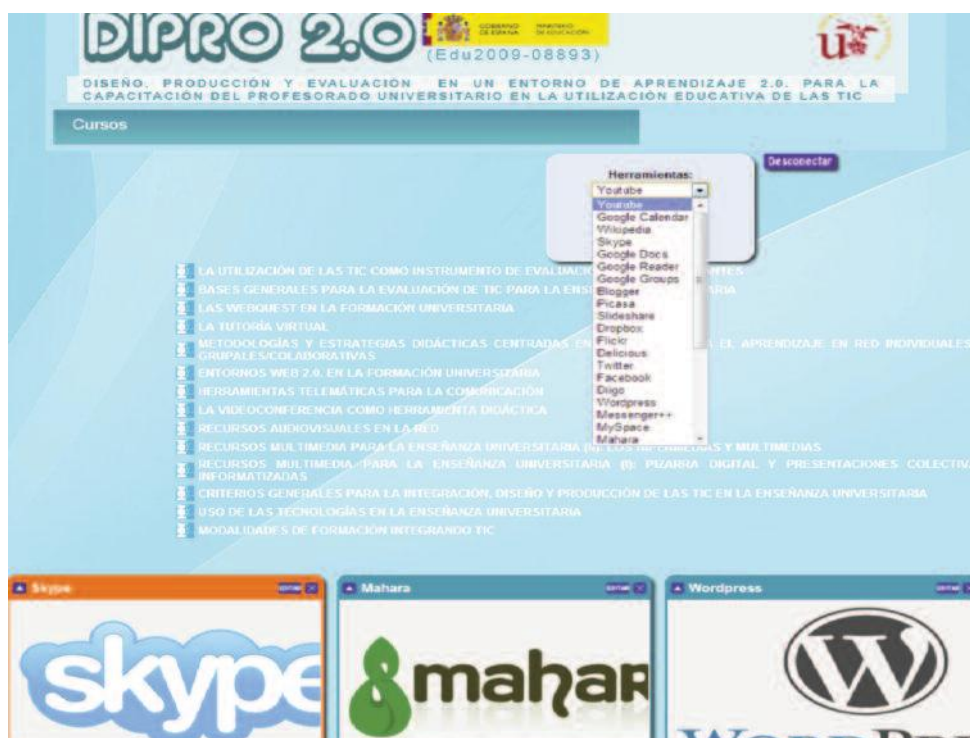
DIPRO 2.0 GOBIERNO DE ESPAÑA MINISTERIO DE EDUCACIÓN (Edu2009-08893)

DISEÑO, PRODUCCIÓN Y EVALUACIÓN EN UN ENTORNO DE APRENDIZAJE 2.0. PARA LA CAPACITACIÓN DEL PROFESORADO UNIVERSITARIO EN LA UTILIZACIÓN EDUCATIVA DE LAS TIC

Cursos

Herramientas:

Youtube

Youtube
Google Calendar
Wikipedia
Skype
Google Docs
Google Reader
Google Groups
Blogger
Picasa
Slideshare
Dropbox
Flickr
Delicious
Twitter
Facebook
Diigo
Wordpress
Messenger++
MySpace
Mahara

Desconectar

LA UTILIZACIÓN DE LAS TIC COMO INSTRUMENTO DE EVALUACI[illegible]NTES
BASES GENERALES PARA LA EVALUACIÓN DE TIC PARA LA ENS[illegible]ARIA
LAS WEBQUEST EN LA FORMACIÓN UNIVERSITARIA
LA TUTORÍA VIRTUAL
METODOLOGÍAS Y ESTRATEGIAS DIDÁCTICAS CENTRADAS EN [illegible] EL APRENDIZAJE EN RED INDIVIDUALES GRUPALES/COLABORATIVAS
ENTORNOS WEB 2.0. EN LA FORMACIÓN UNIVERSITARIA
HERRAMIENTAS TELEMÁTICAS PARA LA COMUNICACIÓN
LA VIDEOCONFERENCIA COMO HERRAMIENTA DIDÁCTICA
RECURSOS AUDIOVISUALES EN LA RED
RECURSOS MULTIMEDIA PARA LA ENSEÑANZA UNIVERSITARIA (II): LOS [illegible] Y MULTIMEDIAS
RECURSOS MULTIMEDIA PARA LA ENSEÑANZA UNIVERSITARIA (I): PIZARRA DIGITAL Y PRESENTACIONES COLECTIV INFORMATIZADAS
CRITERIOS GENERALES PARA LA INTEGRACIÓN, DISEÑO Y PRODUCCIÓN DE LAS TIC EN LA ENSEÑANZA UNIVERSITARIA
USO DE LAS TECNOLOGÍAS EN LA ENSEÑANZA UNIVERSITARIA
MODALIDADES DE FORMACIÓN INTEGRANDO TIC

Skype
skype

Mahara
mahar

Wordpress
WordPre